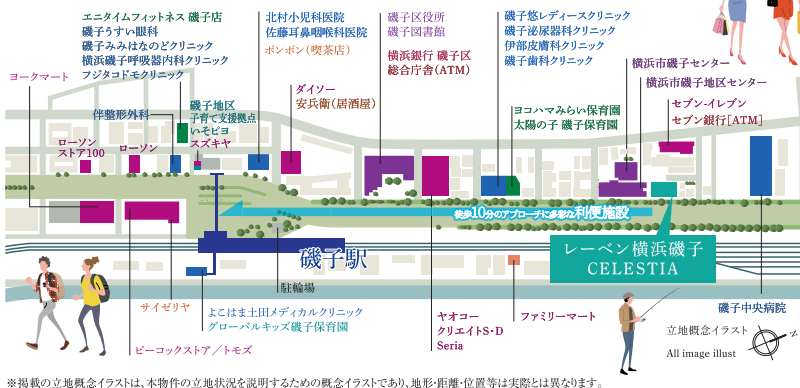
エニタイムフィットネス 磯子店
磯子うすい眼科
磯子みみはなのどクリニック
横浜磯子呼吸器内科クリニック
フジタコドモクリニック

北村小児科医院
佐藤耳鼻咽喉科医院
ポンポン（喫茶店）

磯子区役所
磯子図書館

横浜銀行 磯子区
総合庁舎（ATM）

磯子悠レディースクリニック
磯子泌尿器科クリニック
伊部皮膚科クリニック
磯子歯科クリニック

横浜市磯子センター
横浜市磯子地区センター

セブン-イレブン
セブン銀行［ATM］

ヨークマート

伴整形外科

磯子地区
子育て支援拠点
いそピヨ
スズキヤ

ダイソー
安兵衛（居酒屋）

ヨコハマみらい保育園
太陽の子 磯子保育園

ローソン
ストア100

ローソン

徒歩10分のアプローチに多彩な利便施設

磯子駅

レーベン横浜磯子
CELESTIA

サイゼリヤ

駐輪場

よこはま土田メディカルクリニック
グローバルキッズ磯子保育園

ピーコックストア／トモズ

ヤオコー
クリエイトS・D
Seria

ファミリーマート

磯子中央病院

立地概念イラスト
All image illust

N

※掲載の立地概念イラストは、本物件の立地状況を説明するための概念イラストであり、地形・距離・位置等は実際とは異なります。